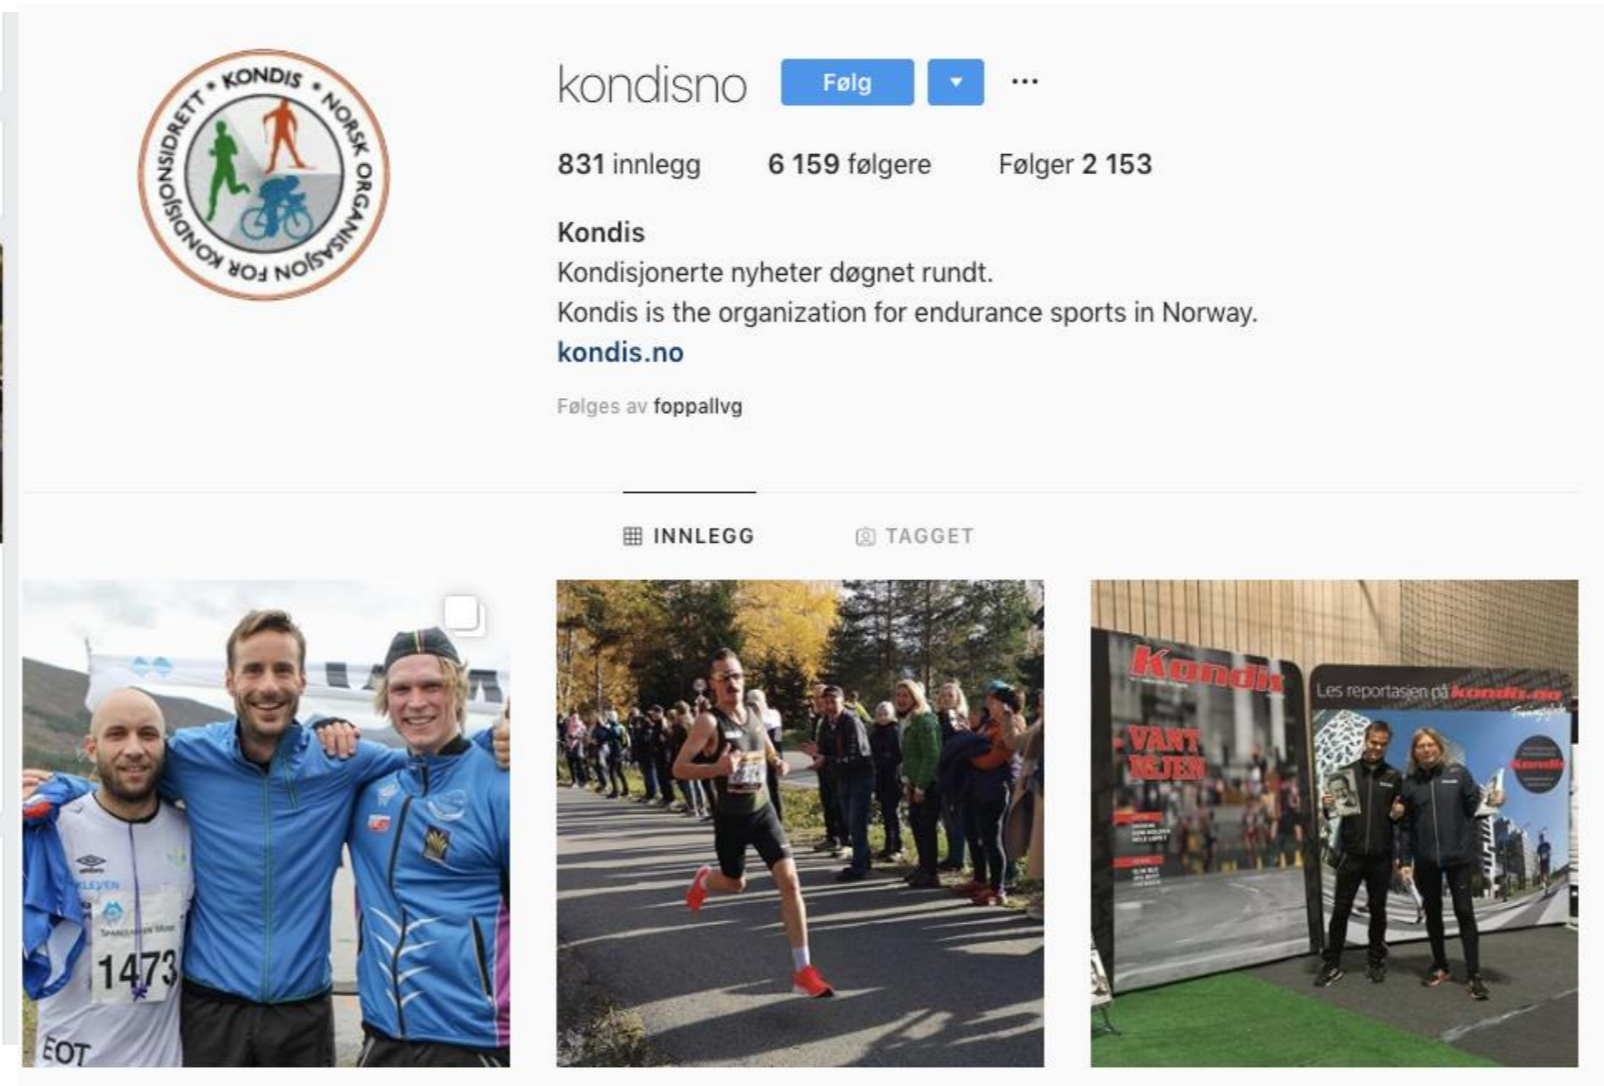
KONDIS • NORSK ORGANISASJON FOR KONDISJONSIDRETT •

kondisno Følg ▾ ···

831 innlegg 6 159 følgere Følger 2 153

Kondis
Kondisjonerte nyheter døgnet rundt.
Kondis is the organization for endurance sports in Norway.
kondis.no

Følges av foppallvg

INNLEGG TAGGET

1473

EOT

Kondis

VANT DEJEN

Les reportasjen på kondis.no